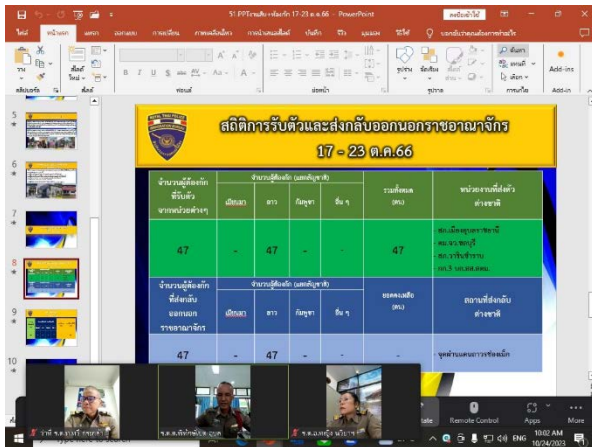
51.PPTรายสัปดาห์ 17-23 ต.ค.66 - PowerPoint

ไฟล์ หน้าแรก แทรก ออกแบบ การเปลี่ยน ภาพเคลื่อนไหว การนำเสนอสไลด์ บันทึก รีวิว มุมมอง วิธีใช้ บอกฉันว่าคุณต้องการทำอะไร

Add-ins

สถิติการรับตัวและส่งกลับออกนอกราชอาณาจักร
17 - 23 ต.ค.66

| จำนวนผู้ต้องกัก ที่รับตัว จากหน่วยต่างๆ | จำนวนผู้ต้องกัก (แยกสัญชาติ) | | | | รวมทั้งหมด (คน) | หน่วยงานที่ส่งตัว ต่างชาติ |
|---|---|---|---|---|---|---|
| | เมียนมา | ลาว | กัมพูชา | อื่น ๆ | | |
| 47 | - | 47 | - | - | 47 | สภ.เมืองอุบลราชธานี สภ.จว.ชลบุรี สภ.วารินชำราบ กก.3 บก.สส.ตชด. |

| จำนวนผู้ต้องกัก ที่ส่งกลับ ออกนอก ราชอาณาจักร | จำนวนผู้ต้องกัก (แยกสัญชาติ) | | | | ยอดคงเหลือ (คน) | สถานที่ส่งกลับ ต่างชาติ |
|---|---|---|---|---|---|---|
| | เมียนมา | ลาว | กัมพูชา | อื่น ๆ | | |
| 47 | - | 47 | - | - | - | จุดผ่านแดนถาวรช่องเม็ก |

Remote Control Apps More

10:02 AM 10/24/2023 ENG